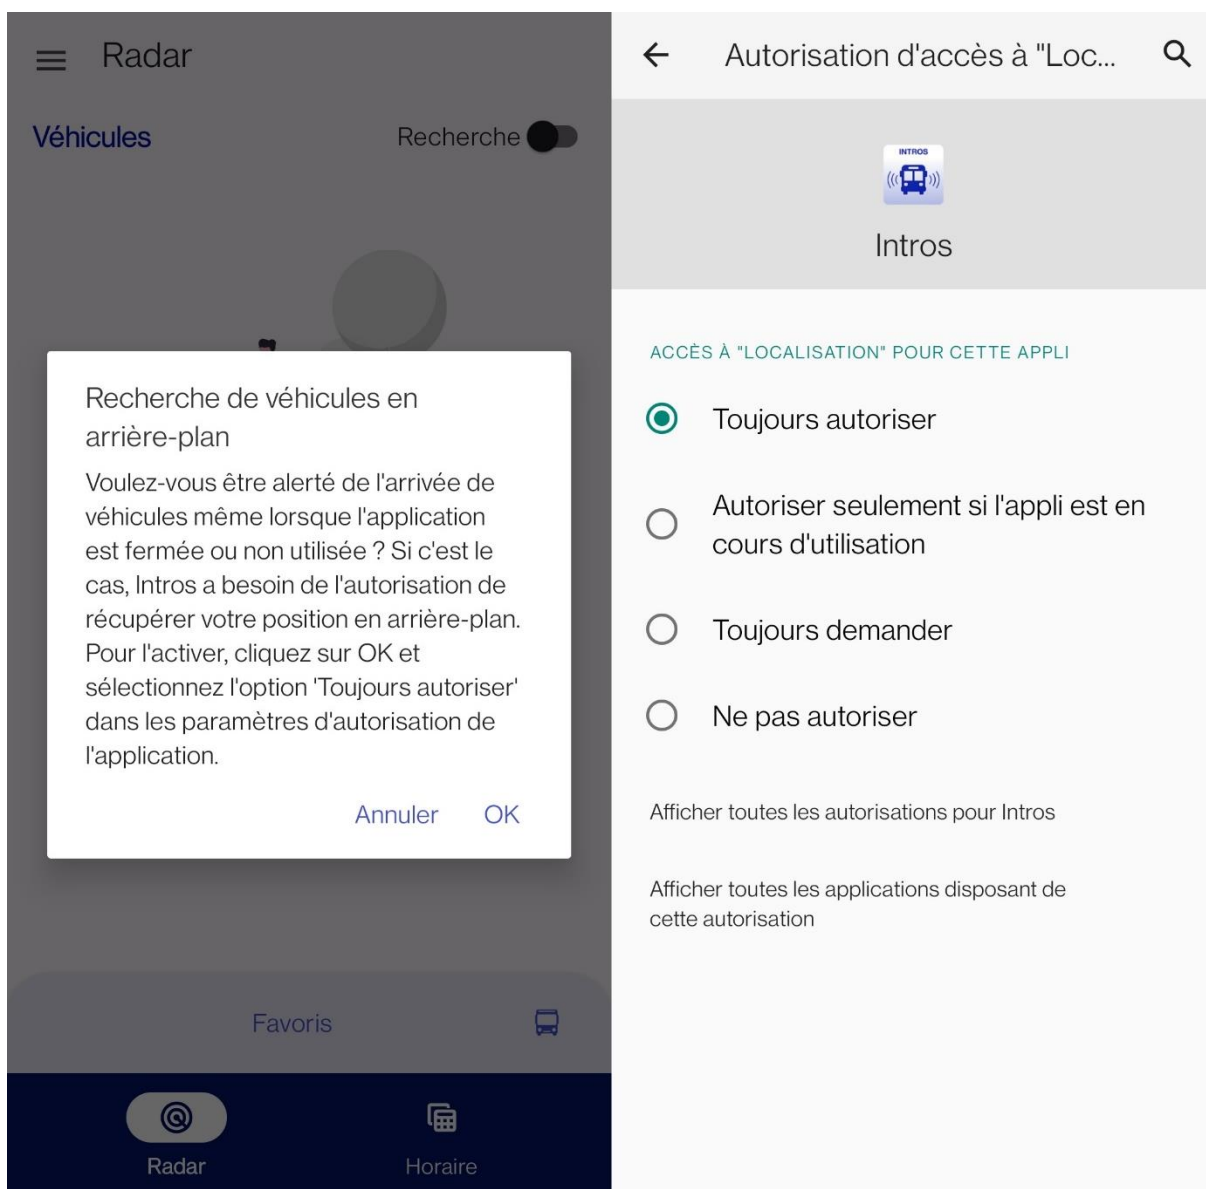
Radar

Véhicules

Recherche

Recherche de véhicules en arrière-plan

Voulez-vous être alerté de l'arrivée de véhicules même lorsque l'application est fermée ou non utilisée ? Si c'est le cas, Intros a besoin de l'autorisation de récupérer votre position en arrière-plan. Pour l'activer, cliquez sur OK et sélectionnez l'option 'Toujours autoriser' dans les paramètres d'autorisation de l'application.

Annuler OK

Favoris

Radar

Horaire

Autorisation d'accès à "Loc...

INTROS

Intros

ACCÈS À "LOCALISATION" POUR CETTE APPLI

Toujours autoriser

Autoriser seulement si l'appli est en cours d'utilisation

Toujours demander

Ne pas autoriser

Afficher toutes les autorisations pour Intros

Afficher toutes les applications disposant de cette autorisation